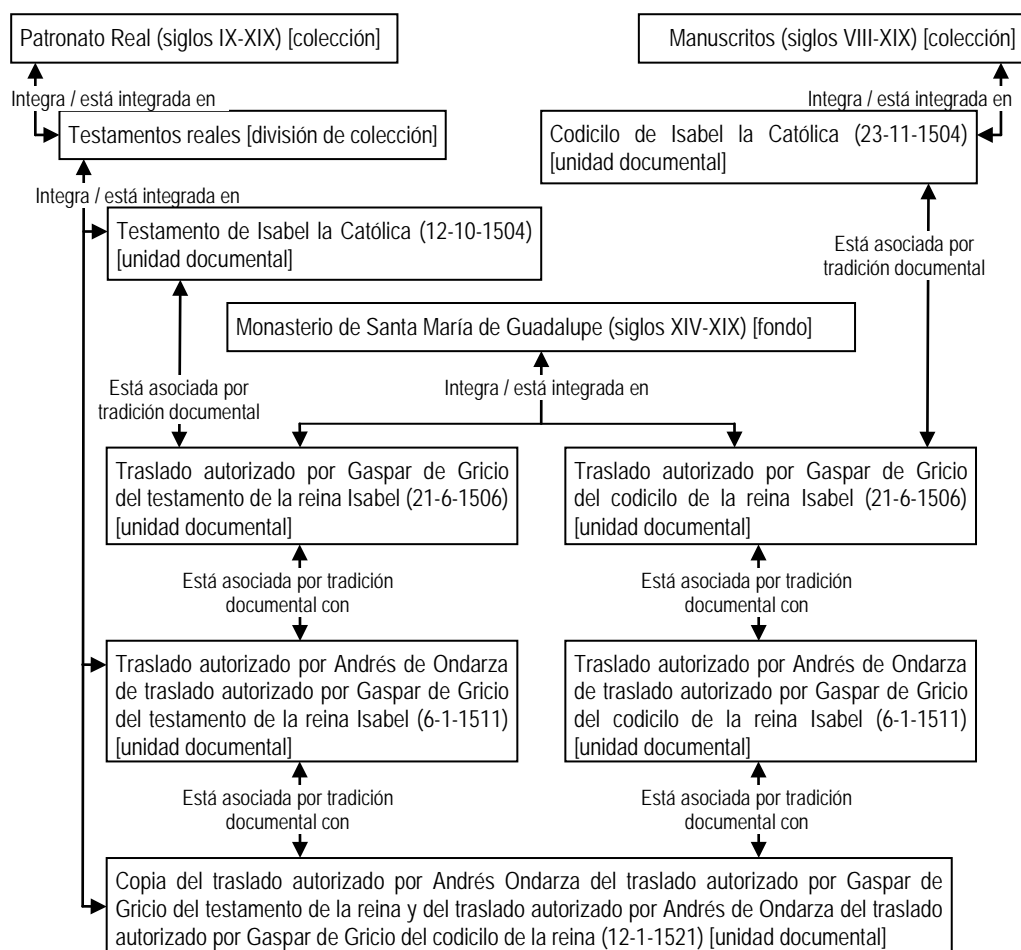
Patronato Real (siglos IX-XIX) [colección]

Manuscritos (siglos VIII-XIX) [colección]

Integra / está integrada en

Integra / está integrada en

Testamentos reales [división de colección]

Codicilo de Isabel la Católica (23-11-1504) [unidad documental]

Integra / está integrada en

Testamento de Isabel la Católica (12-10-1504) [unidad documental]

Está asociada por tradición documental

Monasterio de Santa María de Guadalupe (siglos XIV-XIX) [fondo]

Está asociada por tradición documental

Integra / está integrada en

Traslado autorizado por Gaspar de Gricio del testamento de la reina Isabel (21-6-1506) [unidad documental]

Traslado autorizado por Gaspar de Gricio del codicilo de la reina Isabel (21-6-1506) [unidad documental]

Está asociada por tradición documental con

Está asociada por tradición documental con

Traslado autorizado por Andrés de Ondarza de traslado autorizado por Gaspar de Gricio del testamento de la reina Isabel (6-1-1511) [unidad documental]

Traslado autorizado por Andrés de Ondarza de traslado autorizado por Gaspar de Gricio del codicilo de la reina Isabel (6-1-1511) [unidad documental]

Está asociada por tradición documental con

Está asociada por tradición documental con

Copia del traslado autorizado por Andrés Ondarza del traslado autorizado por Gaspar de Gricio del testamento de la reina y del traslado autorizado por Andrés de Ondarza del traslado autorizado por Gaspar de Gricio del codicilo de la reina (12-1-1521) [unidad documental]